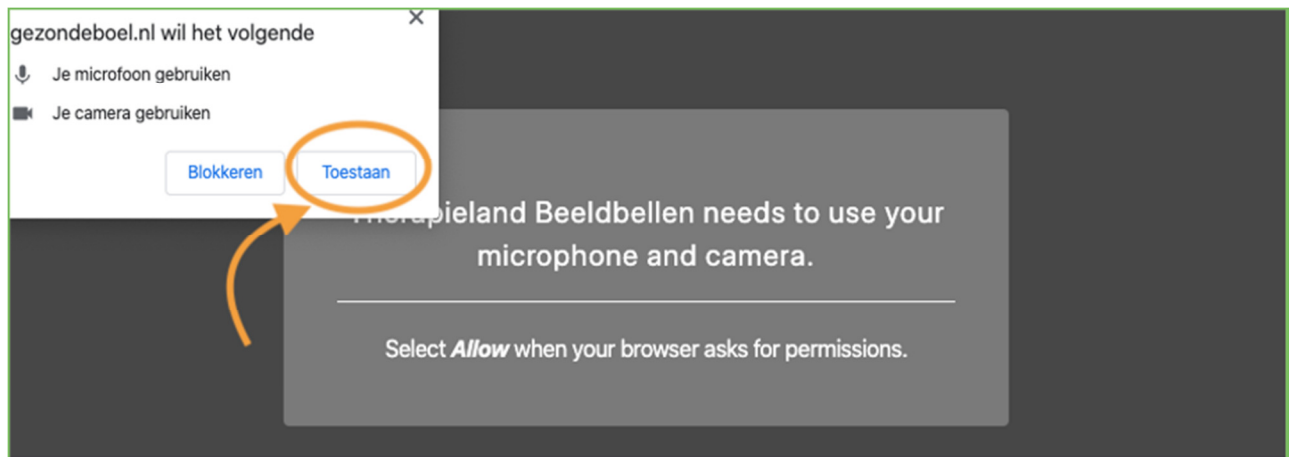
×
gezondeboel.nl wil het volgende
Je microfoon gebruiken
Je camera gebruiken
Blokkeren
Toestaan

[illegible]pieland Beeldbellen needs to use your microphone and camera.

Select ***Allow*** when your browser asks for permissions.